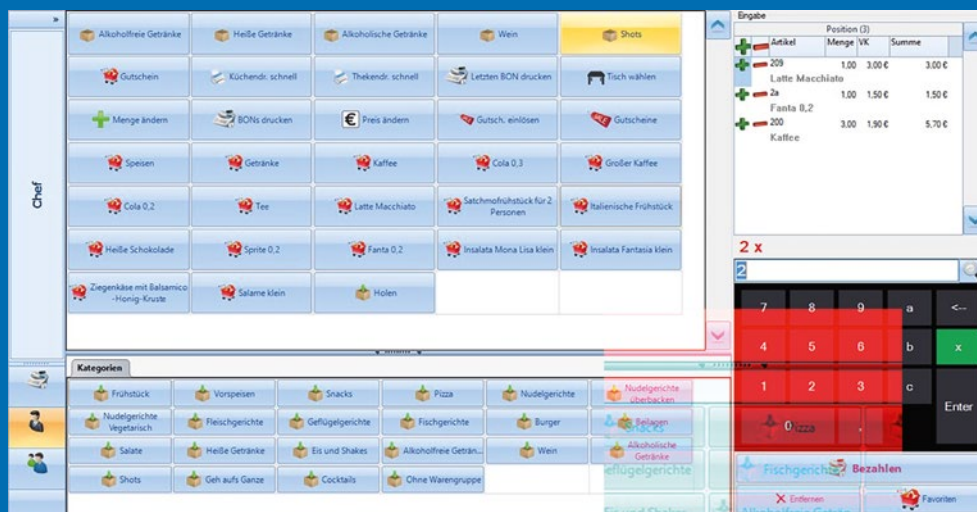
Chef

Alkoholfreie Getränke | Heiße Getränke | Alkoholische Getränke | Wein | Shots
Gutschein | Küchendr. schnell | Thekendr. schnell | Letzten BON drucken | Tisch wählen
Menge ändern | BONs drucken | Preis ändern | Gutsch. einlösen | Gutscheine
Speisen | Getränke | Kaffee | Cola 0,3 | Großer Kaffee
Cola 0,2 | Tee | Latte Macchiato | Satchmofrühstück für 2 Personen | Italienische Frühstück
Heiße Schokolade | Sprite 0,2 | Fanta 0,2 | Insalata Mona Lisa klein | Insalata Fantasia klein
Ziegenkäse mit Balsamico-Honig-Kruste | Salame klein | Holen

Kategorien

Frühstück | Vorspeisen | Snacks | Pizza | Nudelgerichte | Nudelgerichte überbacken
Nudelgerichte Vegetarisch | Fleischgerichte | Geflügelgerichte | Fischgerichte | Burger | Beilagen
Salate | Heiße Getränke | Eis und Shakes | Alkoholfreie Geträn... | Wein | Alkoholische Getränke
Shots | Geh aufs Ganze | Cocktails | Ohne Warengruppe

Snacks
Pizza
Geflügelgerichte
Fischgerichte

Eingabe
Position (3)

| Artikel | Menge | VK | Summe |
|---|---|---|---|
| 209 Latte Macchiato | 1,00 | 3,00 € | 3,00 € |
| 2a Fanta 0,2 | 1,00 | 1,50 € | 1,50 € |
| 200 Kaffee | 3,00 | 1,90 € | 5,70 € |

2 x
2

7 | 8 | 9 | a | <--
4 | 5 | 6 | b | x
1 | 2 | 3 | c | Enter
0

Bezahlen
Entfernen
Favoriten